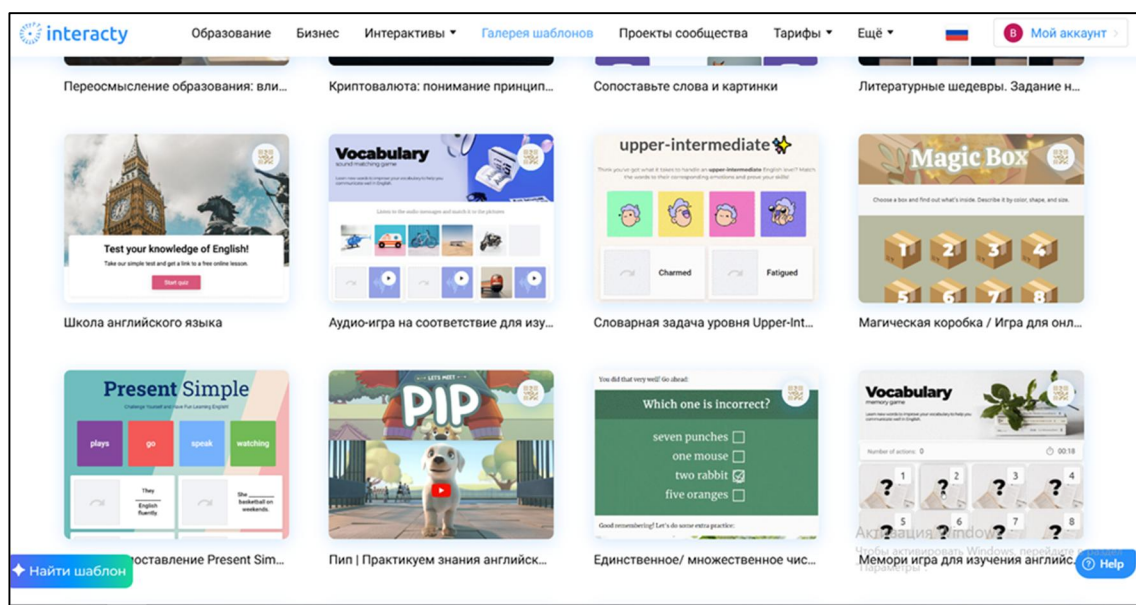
interacty Образование Бизнес Интерактивы Галерея шаблонов Проекты сообщества Тарифы Ещё В Мой аккаунт

Переосмысление образования: вли... Криптовалюта: понимание принцип... Сопоставьте слова и картинки Литературные шедевры. Задание н...

Test your knowledge of English!
Take our simple test and get a link to a free online lesson.
Start quiz

Vocabulary
sound matching game
Listen to the audio messages and match it to the pictures

upper-intermediate
Charmed
Fatigued

Magic Box
Choose a box and find out what's inside. Describe it by color, shape, and size.
1 2 3 4 5 6 7 8

Школа английского языка Аудио-игра на соответствие для изу... Словарная задача уровня Upper-Int... Магическая коробка / Игра для онл...

Present Simple
Challenge Yourself and Have Fun Learning English!
plays go speak watching
They English fluently
She basketball on weekends.

LET'S MEET
PIP

You did that very well! Go ahead:
Which one is incorrect?
seven punches
one mouse
two rabbit
five oranges
Good remembering! Let's do some extra practice:

Vocabulary
memory game
Number of actions: 0 00:18
1 2 3 4 5 6 7 8

Найти шаблон оставление Present Sim... Пип | Практикуем знания английск... Единственное/ множественное чис... Мемори игра для изучения англиск...

Активация Windows
Чтобы активировать Windows, перейдите в раздел "Параметры".
Help